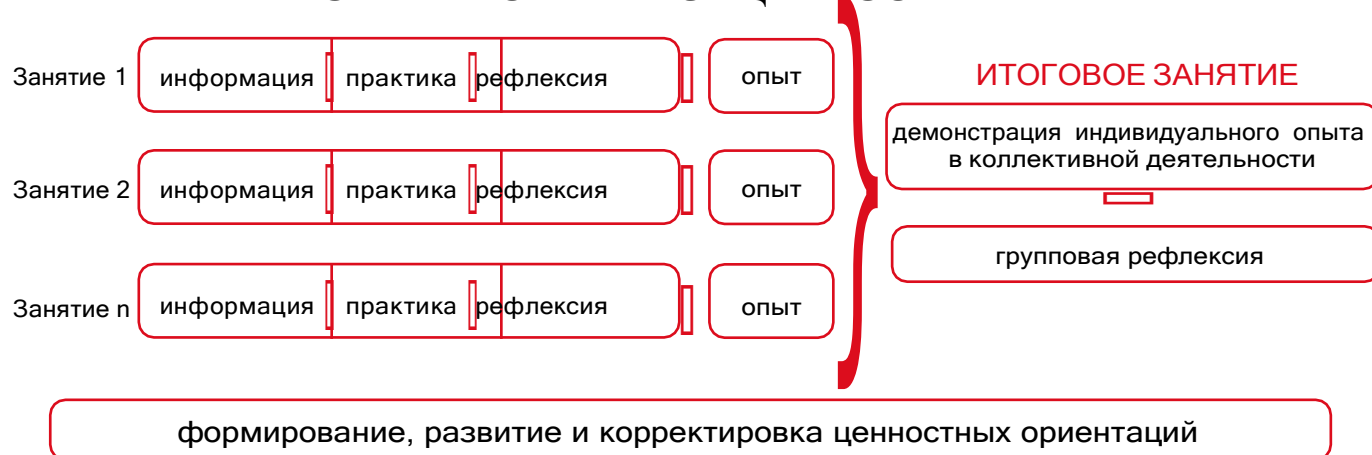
Занятие 1 информация практика рефлексия опыт

Занятие 2 информация практика рефлексия опыт

Занятие n информация практика рефлексия опыт

ИТОГОВОЕ ЗАНЯТИЕ

демонстрация индивидуального опыта в коллективной деятельности

групповая рефлексия

формирование, развитие и корректировка ценностных ориентаций